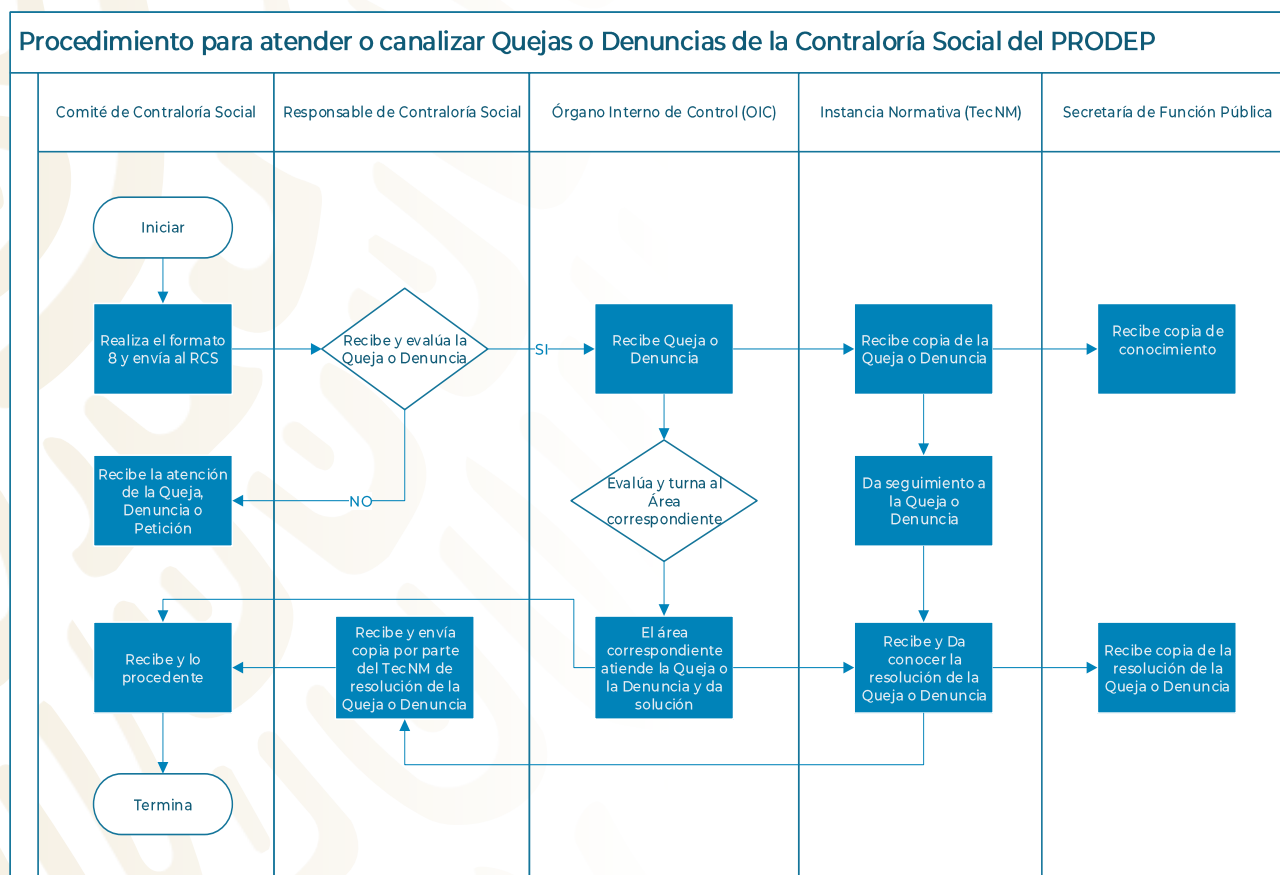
Procedimiento para atender o canalizar Quejas o Denuncias de la Contraloría Social del PRODEP

Comité de Contraloría Social

Responsable de Contraloría Social

Órgano Interno de Control (OIC)

Instancia Normativa (TecNM)

Secretaría de Función Pública

Iniciar

Realiza el formato 8 y envía al RCS

Recibe y evalúa la Queja o Denuncia

SI

Recibe Queja o Denuncia

Recibe copia de la Queja o Denuncia

Recibe copia de conocimiento

Recibe la atención de la Queja, Denuncia o Petición

NO

Evalúa y turna al Área correspondiente

Da seguimiento a la Queja o Denuncia

Recibe y lo procedente

Recibe y envía copia por parte del TecNM de resolución de la Queja o Denuncia

El área correspondiente atiende la Queja o la Denuncia y da solución

Recibe y Da conocer la resolución de la Queja o Denuncia

Recibe copia de la resolución de la Queja o Denuncia

Termina